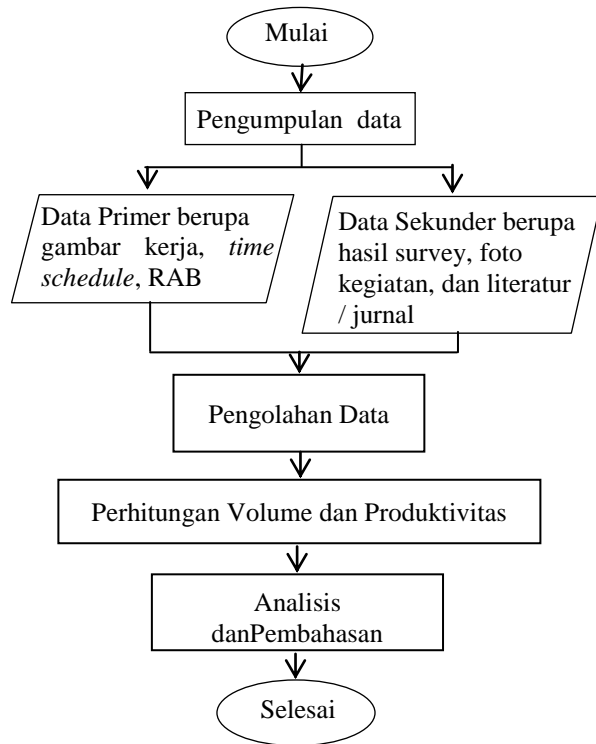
Mulai

Pengumpulan data

Data Primer berupa gambar kerja, time schedule, RAB

Data Sekunder berupa hasil survey, foto kegiatan, dan literatur / jurnal

Pengolahan Data

Perhitungan Volume dan Produktivitas

Analisis danPembahasan

Selesai